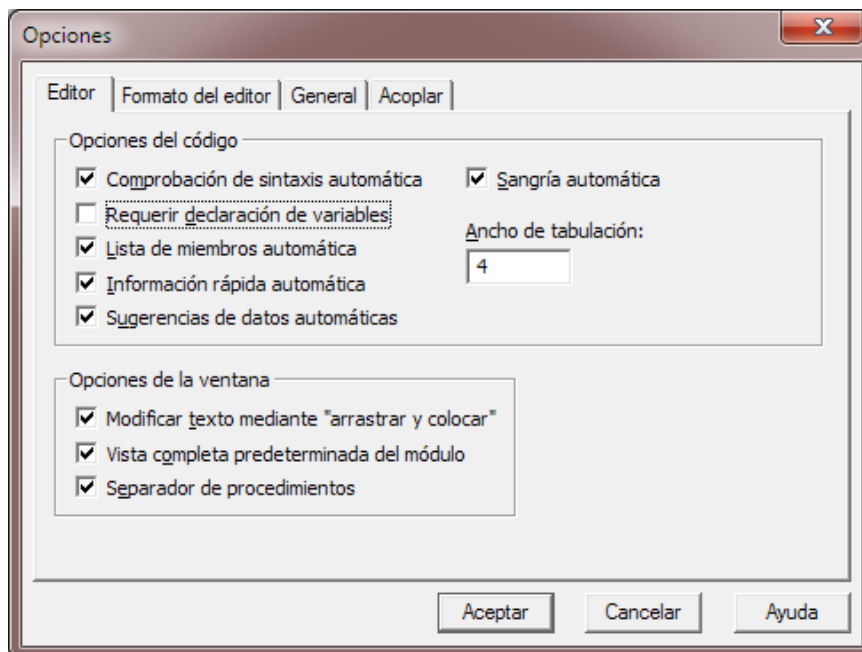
Opciones

Editor | Formato del editor | General | Acoplar

Opciones del código

☑ Comprobación de sintaxis automática

☐ Requerir declaración de variables

☑ Lista de miembros automática

☑ Información rápida automática

☑ Sugerencias de datos automáticas

☑ Sangría automática

Ancho de tabulación:

4

Opciones de la ventana

☑ Modificar texto mediante "arrastrar y colocar"

☑ Vista completa predeterminada del módulo

☑ Separador de procedimientos

Aceptar Cancelar Ayuda